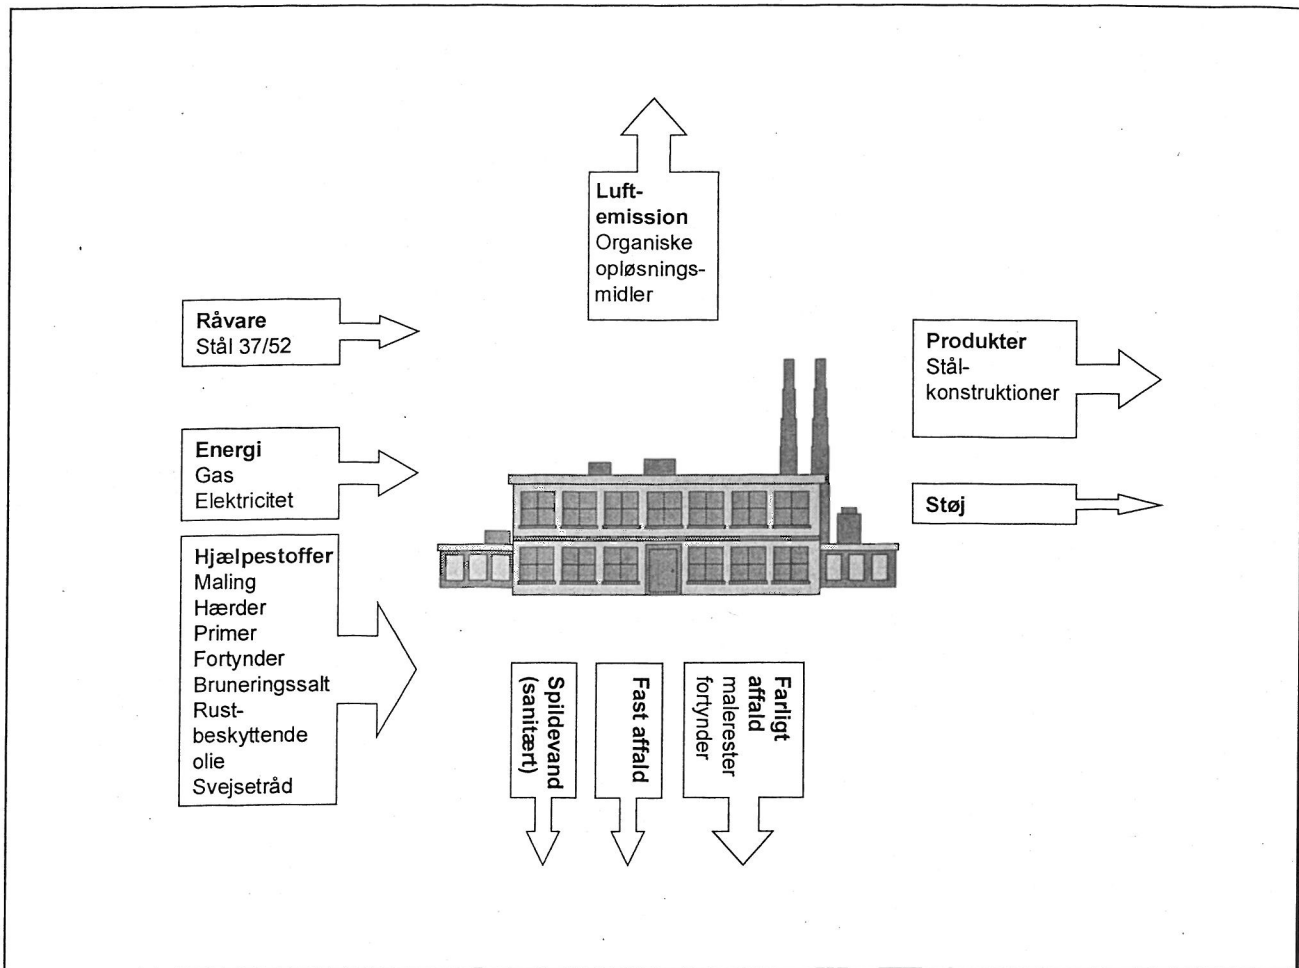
Luftemission
Organiske opløsningsmidler

Råvare
Stål 37/52

Energi
Gas
Elektricitet

Hjælpestoffer
Maling
Hærder
Primer
Fortynder
Bruneringssalt
Rustbeskyttende olie
Svejsetråd

Produkter
Stålkonstruktioner

Støj

Spildevand (sanitært)

Fast affald

Farligt affald
malerester
fortynder